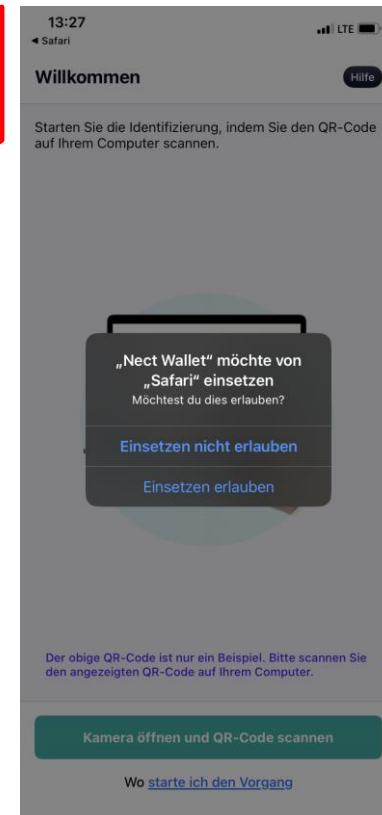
13:27
◂ Safari
LTE

Willkommen

Hilfe

Starten Sie die Identifizierung, indem Sie den QR-Code auf Ihrem Computer scannen.

„Nect Wallet“ möchte von „Safari“ einsetzen
Möchtest du dies erlauben?

Einsetzen nicht erlauben

Einsetzen erlauben

Der obige QR-Code ist nur ein Beispiel. Bitte scannen Sie den angezeigten QR-Code auf Ihrem Computer.

Kamera öffnen und QR-Code scannen

Wo starte ich den Vorgang